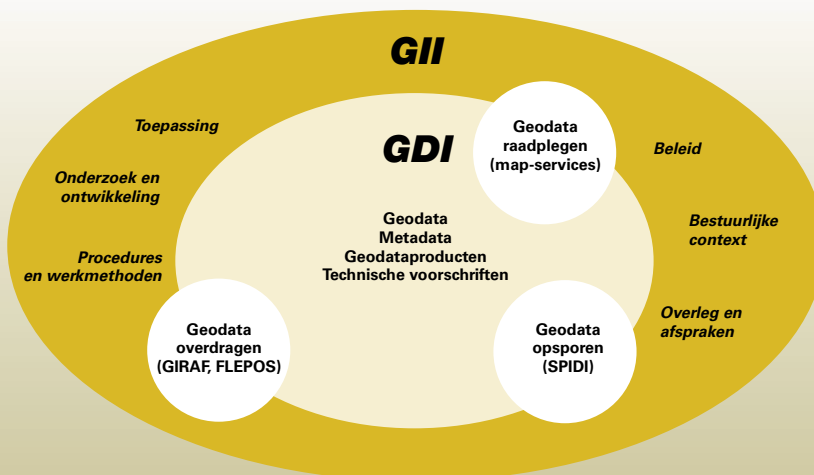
GII

Toepassing

Onderzoek en ontwikkeling

Procedures en werkmethoden

GDI

Geodata raadplegen (map-services)

Beleid

Bestuurlijke context

Overleg en afspraken

Geodata
Metadata
Geodataproducten
Technische voorschriften

Geodata overdragen (GIRAF, FLEPOS)

Geodata opsporen (SPIDI)